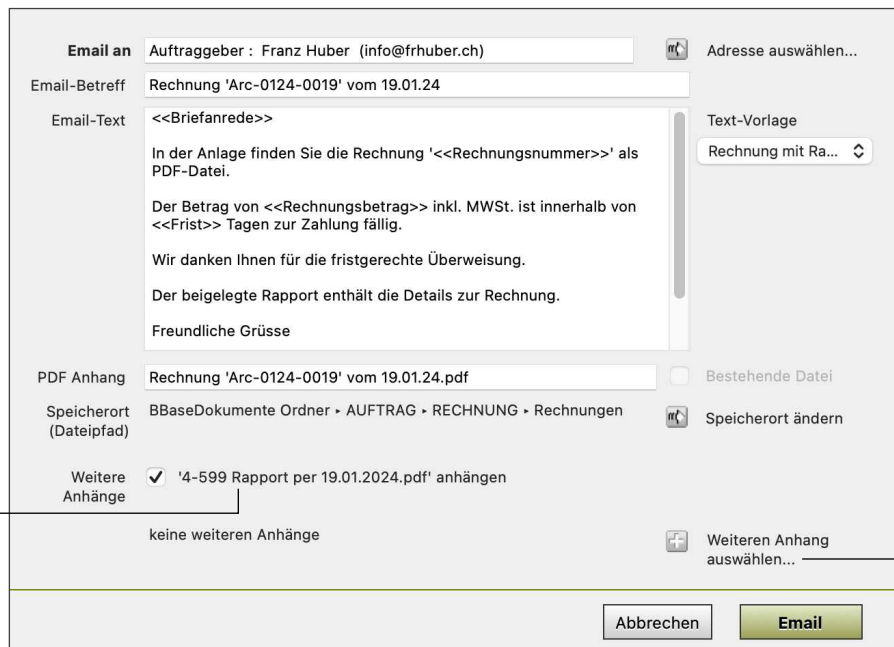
Email an Auftraggeber : Franz Huber (info@frhuber.ch) Adresse auswählen...

Email-Betreff Rechnung 'Arc-0124-0019' vom 19.01.24

Email-Text <<Briefanrede>>

In der Anlage finden Sie die Rechnung '<<Rechnungsnummer>>' als PDF-Datei.

Der Betrag von <<Rechnungsbetrag>> inkl. MWSt. ist innerhalb von <<Frist>> Tagen zur Zahlung fällig.

Wir danken Ihnen für die fristgerechte Überweisung.

Der beigelegte Rapport enthält die Details zur Rechnung.

Freundliche Grüsse

Text-Vorlage

Rechnung mit Ra...

PDF Anhang Rechnung 'Arc-0124-0019' vom 19.01.24.pdf

Bestehende Datei

Speicherort (Dateipfad) BBaseDokumente Ordner ▸ AUFTRAG ▸ RECHNUNG ▸ Rechnungen

Speicherort ändern

Weitere Anhänge ✓ '4-599 Rapport per 19.01.2024.pdf' anhängen

keine weiteren Anhänge

Weiteren Anhang auswählen...

Abbrechen

Email